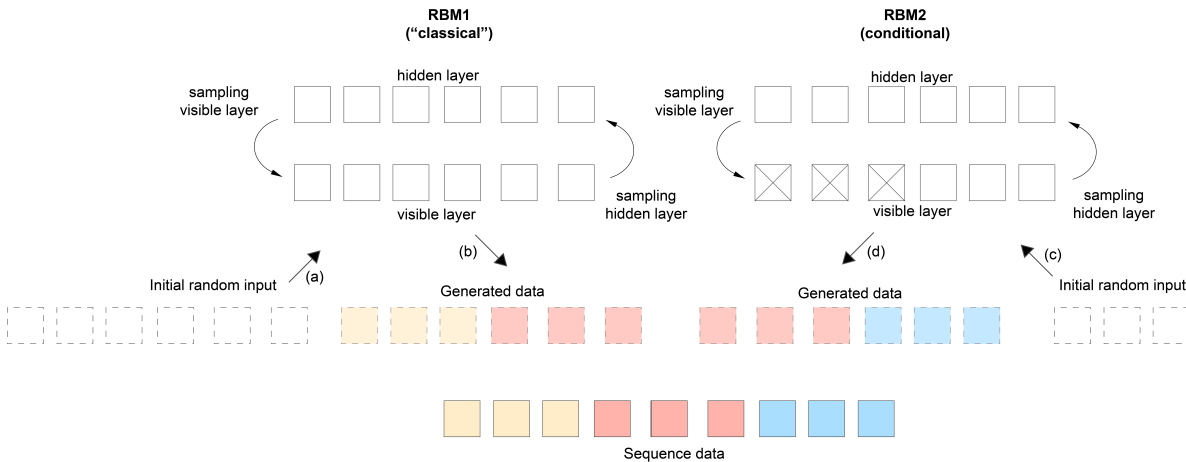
RBM1
("classical")

hidden layer

sampling visible layer

visible layer

sampling hidden layer

Initial random input

(a)

(b)

Generated data

RBM2
(conditional)

hidden layer

sampling visible layer

visible layer

sampling hidden layer

(d)

(c)

Initial random input

Generated data

Sequence data